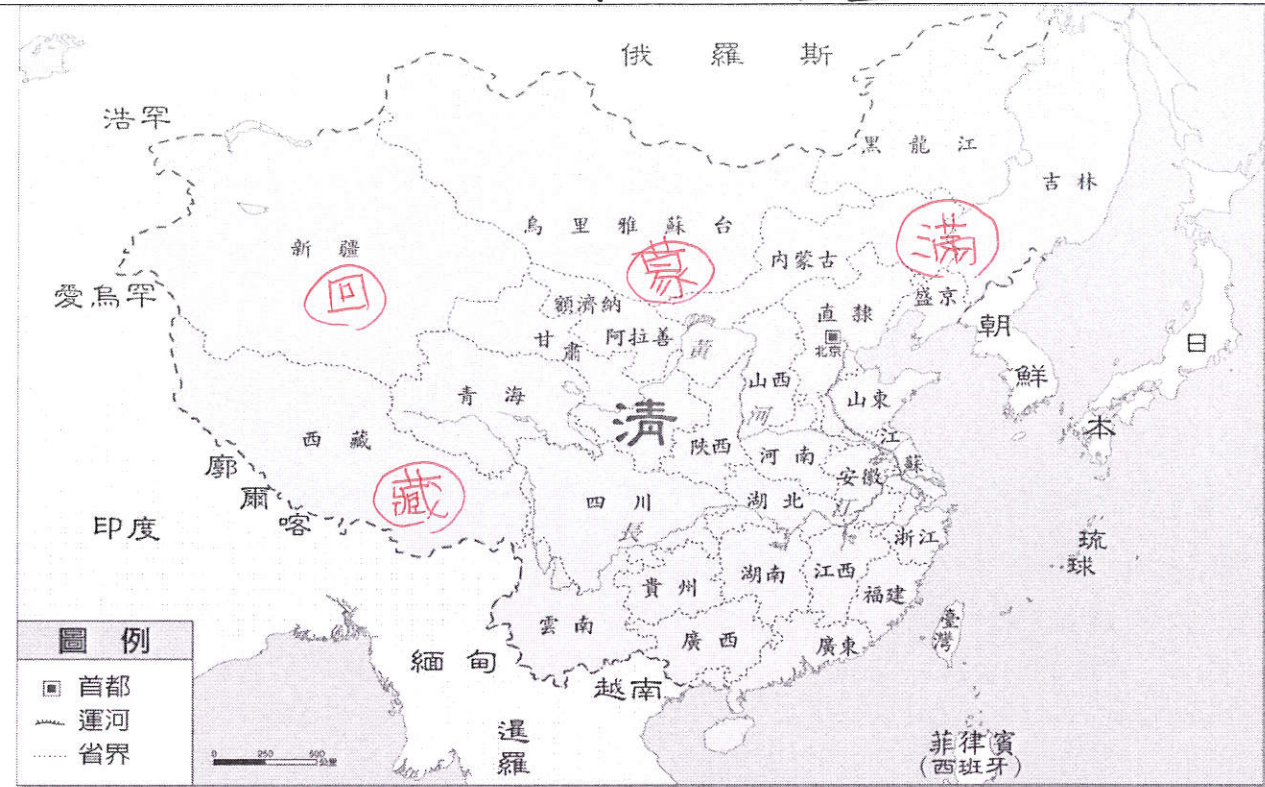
俄 羅 斯

浩罕

黑 龍 江

吉林

烏 里 雅 蘇 台

新 疆

蒙

滿

內蒙古

回

愛烏罕

盛京

額濟納

直 隸

朝

甘 肅

阿拉善

黃

北京

日

山西

鮮

青 海

山東

清

河

西 藏

陝西

江

本

河 南

蘇

廓

安徽

藏

爾

四 川

湖北

江

浙江

喀

印度

長

琉

球

貴州

湖南

江西

福建

圖 例

雲 南

臺

灣

廣西

廣東

緬 甸

首都

運河

越南

省界

0 250 500 公里

暹

羅

菲律賓

(西班牙)